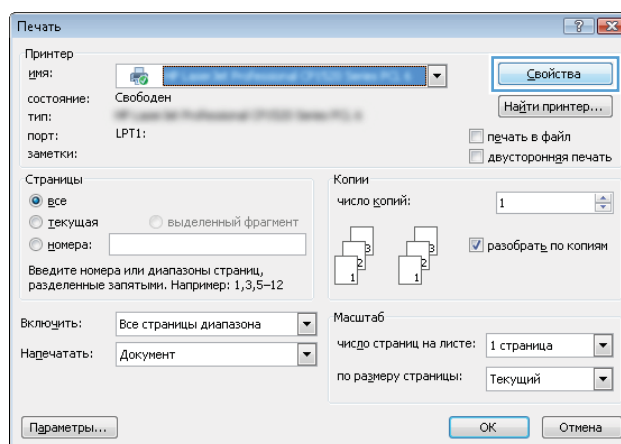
Печать

Принтер

имя: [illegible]

Свойства

состояние: Свободен

Найти принтер...

тип: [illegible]

порт: LPT1:

печать в файл

заметки:

двусторонняя печать

Страницы

все

текущая

выделенный фрагмент

номера:

Введите номера или диапазоны страниц, разделенные запятыми. Например: 1,3,5–12

Копии

число копий: 1

разобрать по копиям

Включить: Все страницы диапазона

Напечатать: Документ

Масштаб

число страниц на листе: 1 страница

по размеру страницы: Текущий

Параметры...

ОК

Отмена